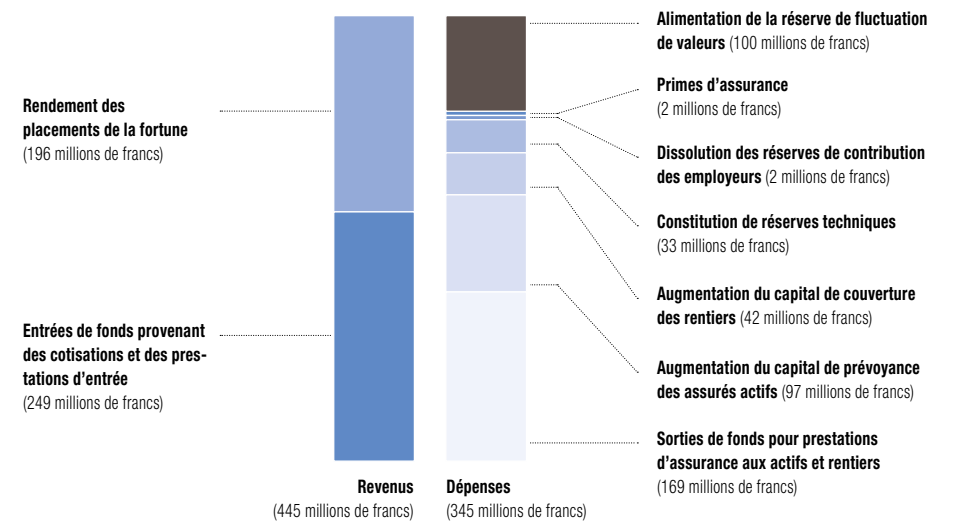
Rendement des placements de la fortune
(196 millions de francs)

Entrées de fonds provenant des cotisations et des prestations d'entrée
(249 millions de francs)

Alimentation de la réserve de fluctuation de valeurs (100 millions de francs)

Primes d'assurance
(2 millions de francs)

Dissolution des réserves de contribution des employeurs (2 millions de francs)

Constitution de réserves techniques
(33 millions de francs)

Augmentation du capital de couverture des rentiers (42 millions de francs)

Augmentation du capital de prévoyance des assurés actifs (97 millions de francs)

Sorties de fonds pour prestations d'assurance aux actifs et rentiers
(169 millions de francs)

Revenus
(445 millions de francs)

Dépenses
(345 millions de francs)